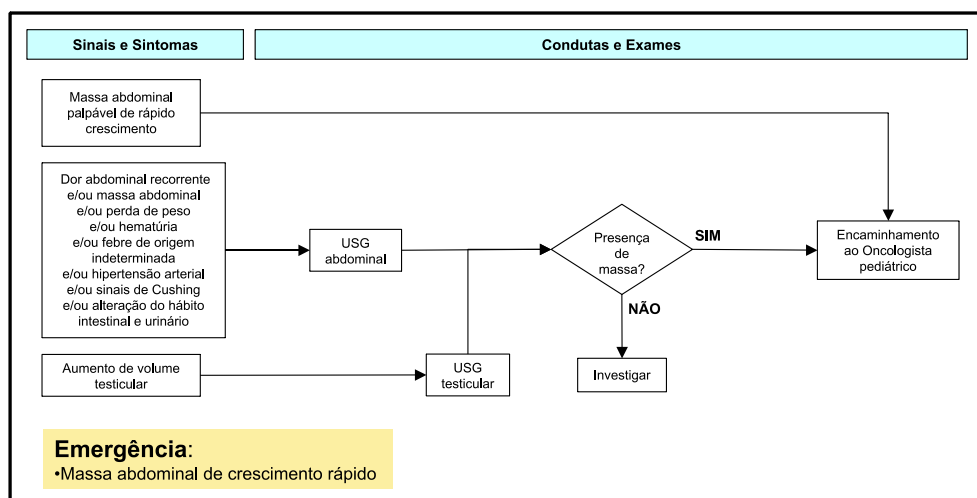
Sinais e Sintomas

Condutas e Exames

Massa abdominal palpável de rápido crescimento

Dor abdominal recorrente e/ou massa abdominal e/ou perda de peso e/ou hematúria e/ou febre de origem indeterminada e/ou hipertensão arterial e/ou sinais de Cushing e/ou alteração do hábito intestinal e urinário

Aumento de volume testicular

USG abdominal

USG testicular

Presença de massa?

SIM

NÃO

Investigar

Encaminhamento ao Oncologista pediátrico

Emergência:
•Massa abdominal de crescimento rápido